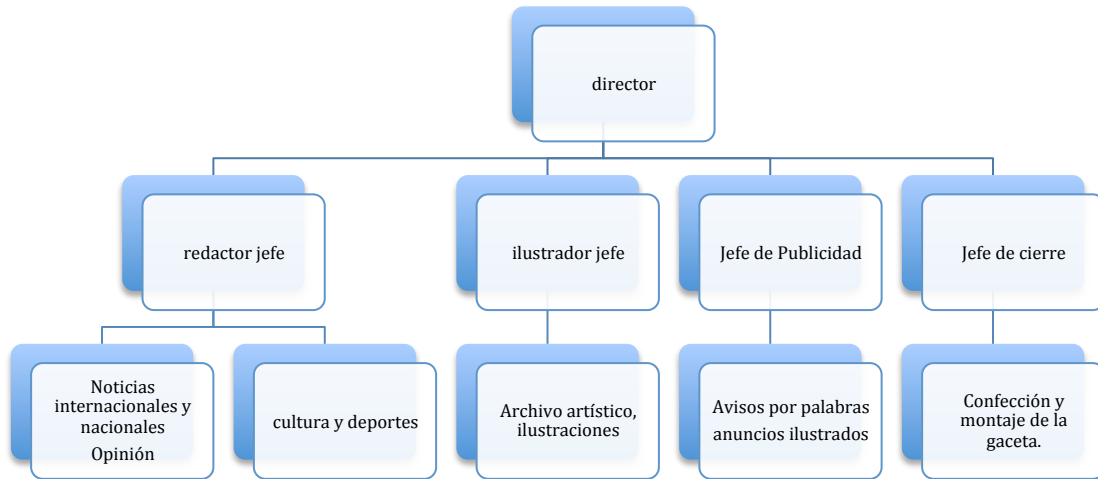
director

redactor jefe

ilustrador jefe

Jefe de Publicidad

Jefe de cierre

Noticias internacionales y nacionales
Opinión

cultura y deportes

Archivo artístico, ilustraciones

Avisos por palabras anuncios ilustrados

Confección y montaje de la gaceta.